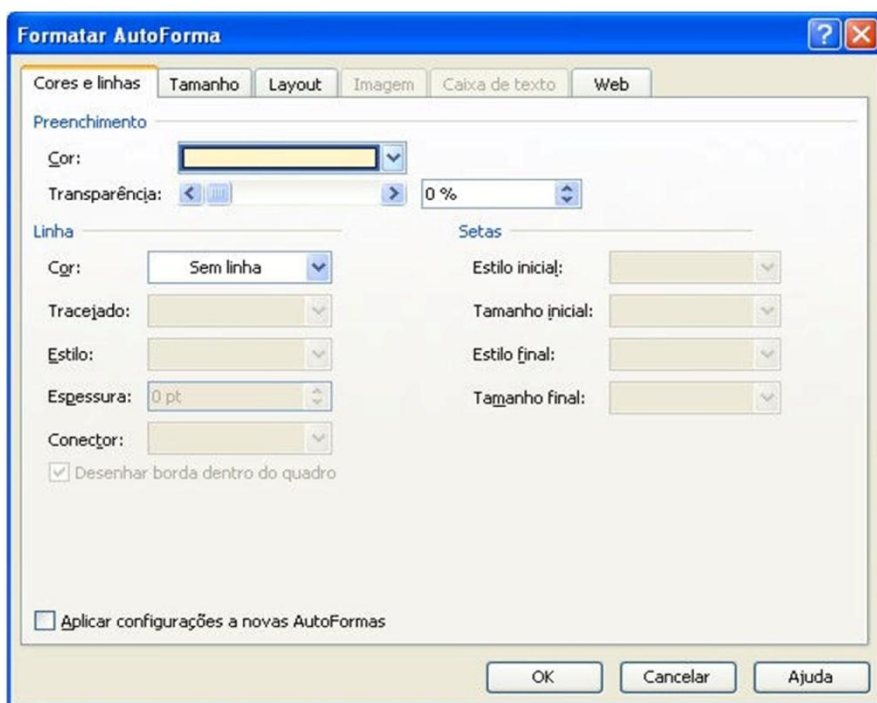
Formatar AutoForma

Cores e linhas | Tamanho | Layout | Imagem | Caixa de texto | Web

Preenchimento

Cor:

Transparência: 0 %

Linha

Cor: Sem linha

Tracejado:

Estilo:

Espessura: 0 pt

Conector:

Desenhar borda dentro do quadro

Setas

Estilo inicial:

Tamanho inicial:

Estilo final:

Tamanho final:

Aplicar configurações a novas AutoFormas

OK | Cancelar | Ajuda